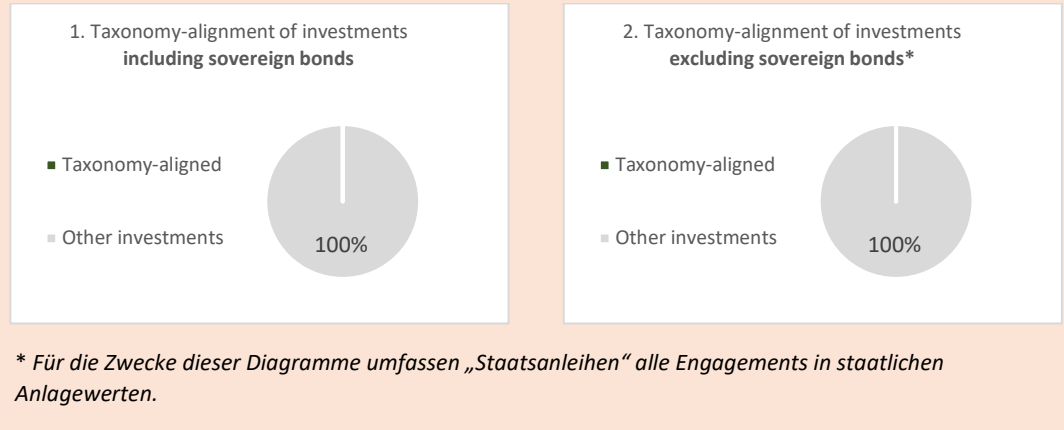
1. Taxonomy-alignment of investments **including sovereign bonds**

Taxonomy-aligned

Other investments

100%

2. Taxonomy-alignment of investments **excluding sovereign bonds***

Taxonomy-aligned

Other investments

100%

* *Für die Zwecke dieser Diagramme umfassen „Staatsanleihen" alle Engagements in staatlichen Anlagewerten.*